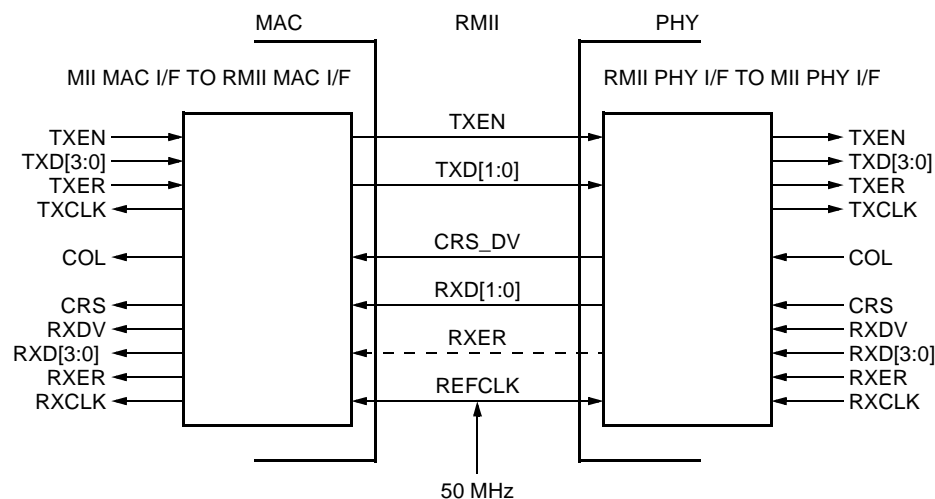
MAC
RMII
PHY

MII MAC I/F TO RMII MAC I/F

RMII PHY I/F TO MII PHY I/F

TXEN
TXD[3:0]
TXER
TXCLK
COL
CRS
RXDV
RXD[3:0]
RXER
RXCLK

TXEN
TXD[1:0]
CRS_DV
RXD[1:0]
RXER
REFCLK

TXEN
TXD[3:0]
TXER
TXCLK
COL
CRS
RXDV
RXD[3:0]
RXER
RXCLK

50 MHz